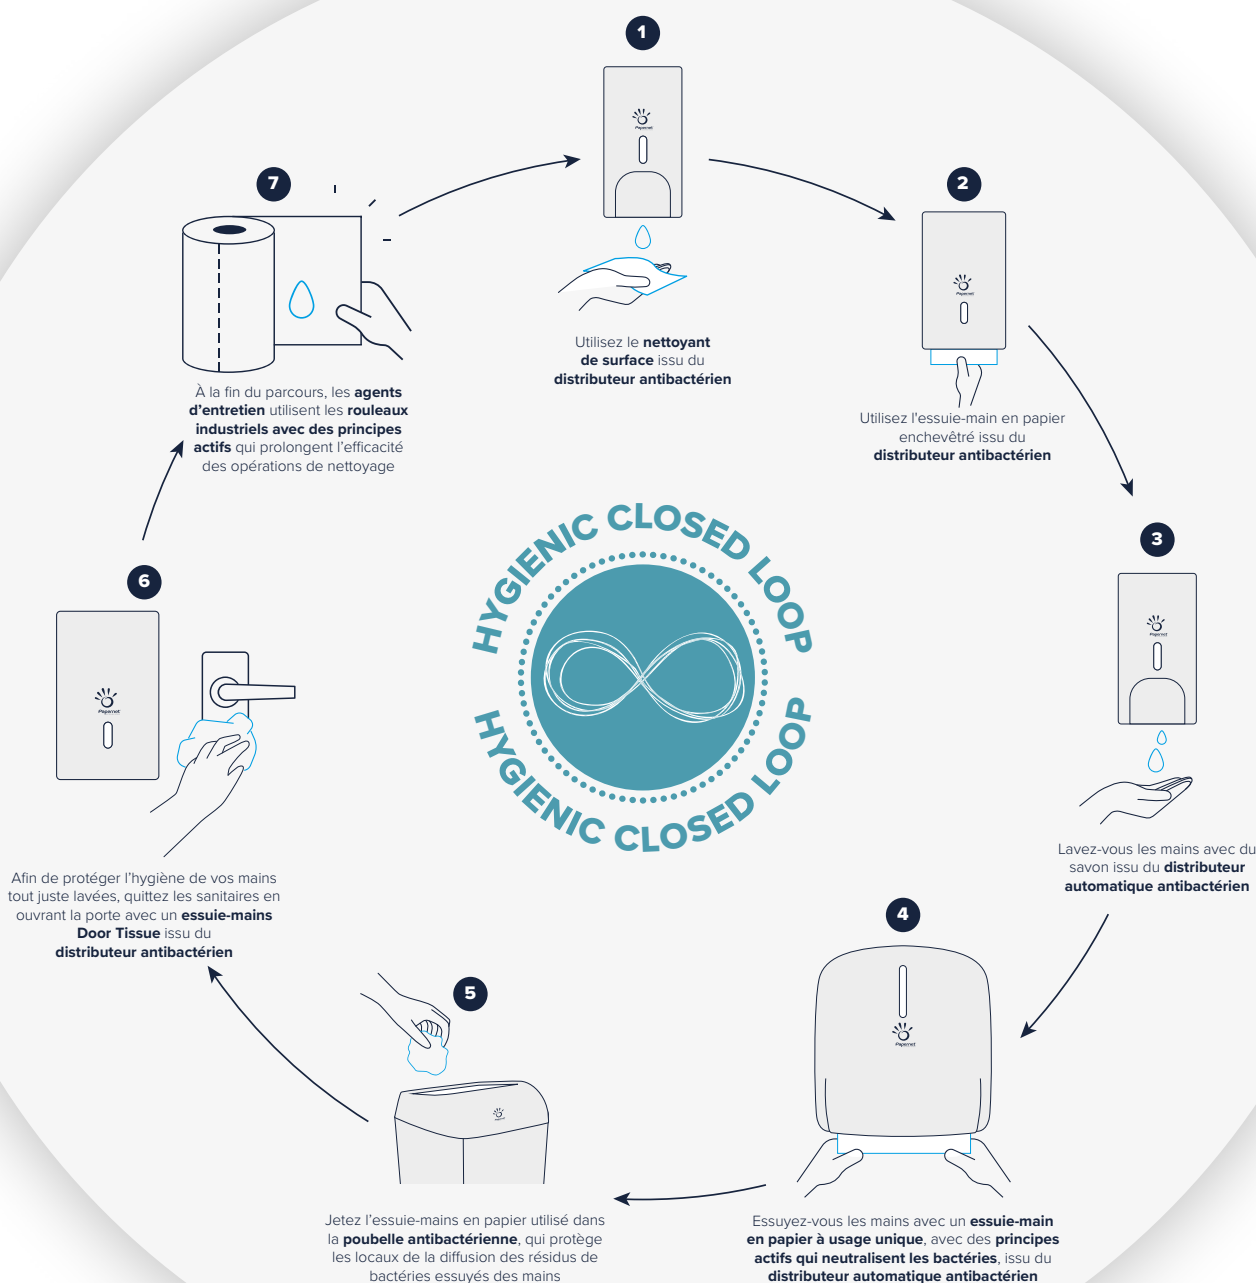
1

Papernet

Utilisez le nettoyant de surface issu du distributeur antibactérien

2

Papernet

Utilisez l'essuie-main en papier enchevêtré issu du distributeur antibactérien

3

Papernet

Lavez-vous les mains avec du savon issu du distributeur automatique antibactérien

4

Papernet

Essuyez-vous les mains avec un essuie-main en papier à usage unique, avec des principes actifs qui neutralisent les bactéries, issu du distributeur automatique antibactérien

5

Jetez l'essuie-mains en papier utilisé dans la poubelle antibactérienne, qui protège les locaux de la diffusion des résidus de bactéries essuyés des mains

6

Papernet

Afin de protéger l'hygiène de vos mains tout juste lavées, quittez les sanitaires en ouvrant la porte avec un essuie-mains Door Tissue issu du distributeur antibactérien

7

À la fin du parcours, les agents d'entretien utilisent les rouleaux industriels avec des principes actifs qui prolongent l'efficacité des opérations de nettoyage

HYGIENIC CLOSED LOOP
HYGIENIC CLOSED LOOP